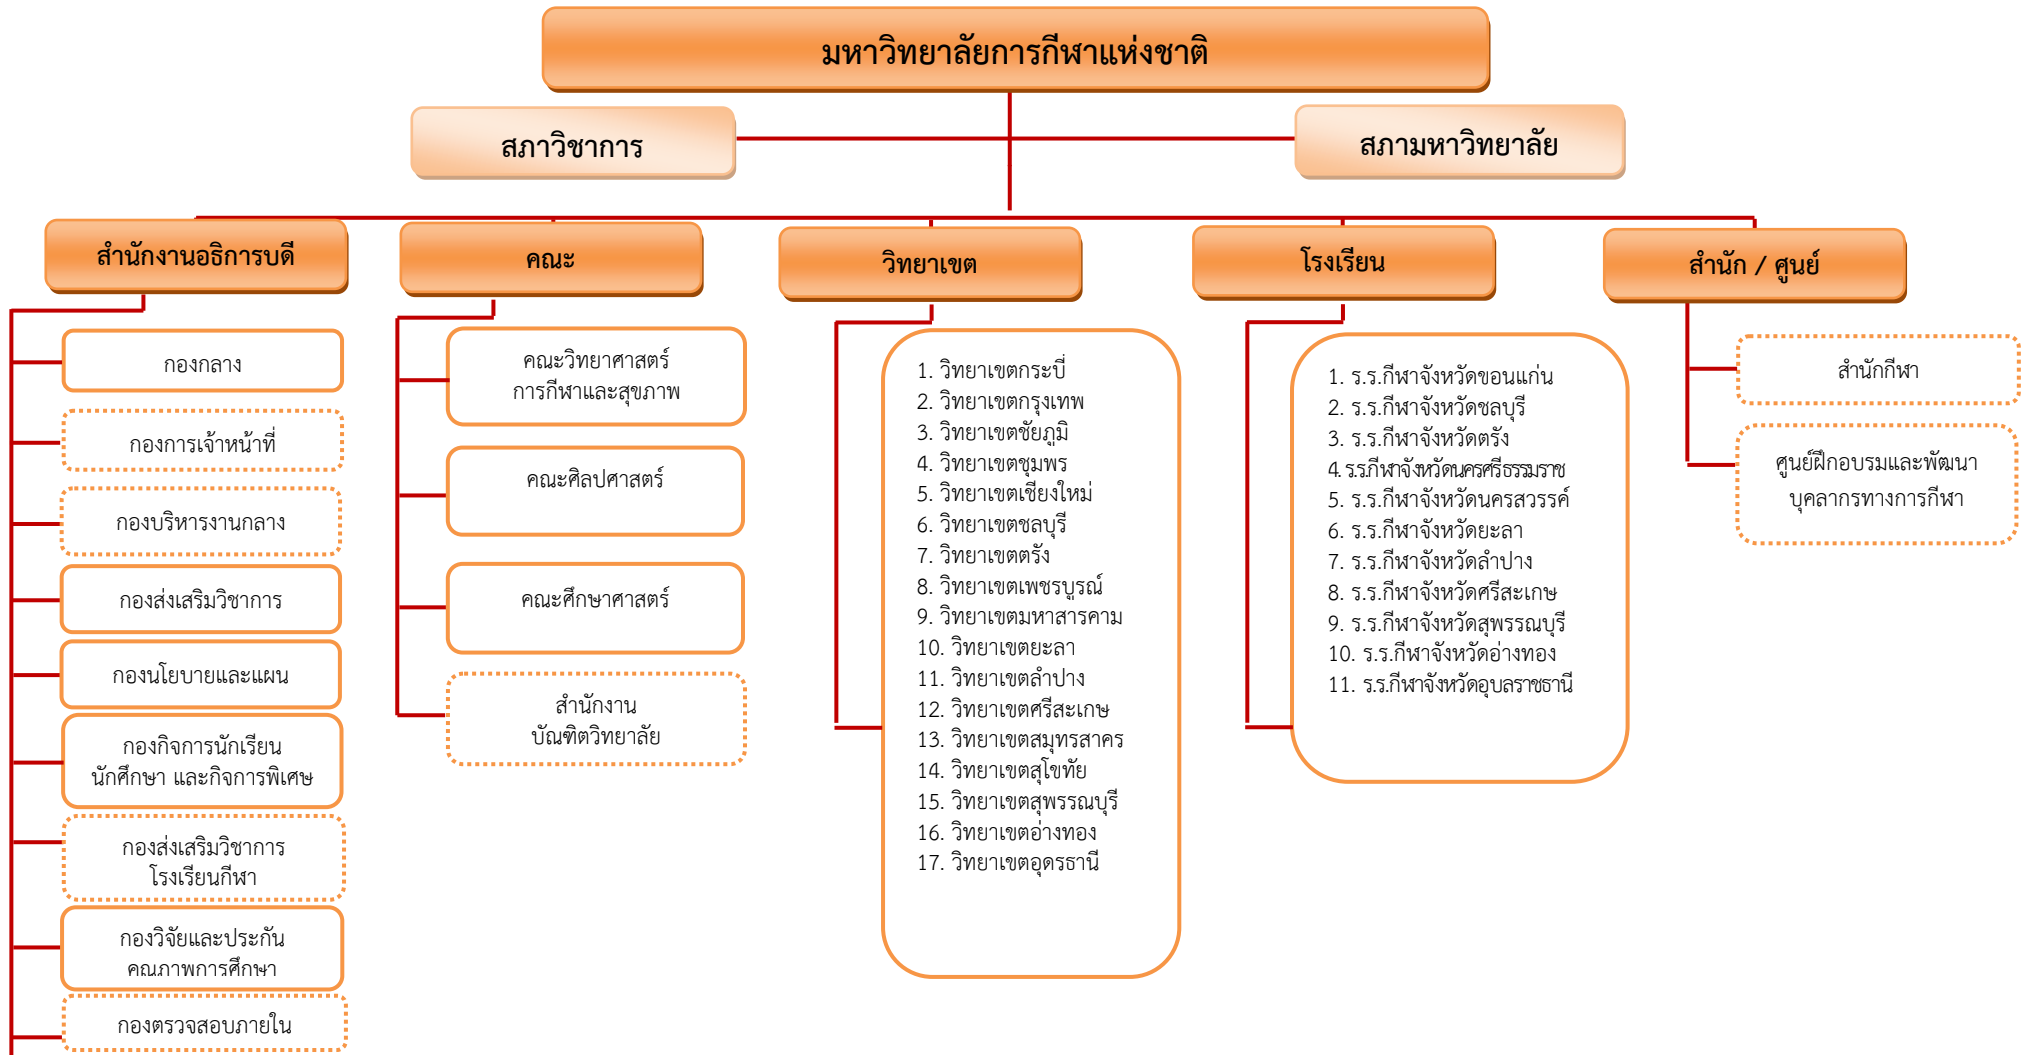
มหาวิทยาลัยการกีฬาแห่งชาติ

สภาวิชาการ

สภามหาวิทยาลัย

สำนักงานอธิการบดี

กองกลาง

กองการเจ้าหน้าที่

กองบริหารงานกลาง

กองส่งเสริมวิชาการ

กองนโยบายและแผน

กองกิจการนักเรียน นักศึกษา และกิจการพิเศษ

กองส่งเสริมวิชาการ โรงเรียนกีฬา

กองวิจัยและประกัน คุณภาพการศึกษา

กองตรวจสอบภายใน

คณะ

คณะวิทยาศาสตร์ การกีฬาและสุขภาพ

คณะศิลปศาสตร์

คณะศึกษาศาสตร์

สำนักงาน บัณฑิตวิทยาลัย

วิทยาเขต

1. วิทยาเขตกระบี่
2. วิทยาเขตกรุงเทพ
3. วิทยาเขตชัยภูมิ
4. วิทยาเขตชุมพร
5. วิทยาเขตเชียงใหม่
6. วิทยาเขตชลบุรี
7. วิทยาเขตตรัง
8. วิทยาเขตเพชรบูรณ์
9. วิทยาเขตมหาสารคาม
10. วิทยาเขตยะลา
11. วิทยาเขตลำปาง
12. วิทยาเขตศรีสะเกษ
13. วิทยาเขตสมุทรสาคร
14. วิทยาเขตสุโขทัย
15. วิทยาเขตสุพรรณบุรี
16. วิทยาเขตอ่างทอง
17. วิทยาเขตอุดรธานี

โรงเรียน

1. ร.ร.กีฬาจังหวัดขอนแก่น
2. ร.ร.กีฬาจังหวัดชลบุรี
3. ร.ร.กีฬาจังหวัดตรัง
4. ร.ร.กีฬาจังหวัดนครศรีธรรมราช
5. ร.ร.กีฬาจังหวัดนครสวรรค์
6. ร.ร.กีฬาจังหวัดยะลา
7. ร.ร.กีฬาจังหวัดลำปาง
8. ร.ร.กีฬาจังหวัดศรีสะเกษ
9. ร.ร.กีฬาจังหวัดสุพรรณบุรี
10. ร.ร.กีฬาจังหวัดอ่างทอง
11. ร.ร.กีฬาจังหวัดอุบลราชธานี

สำนัก / ศูนย์

สำนักกีฬา

ศูนย์ฝึกอบรมและพัฒนา บุคลากรทางการกีฬา